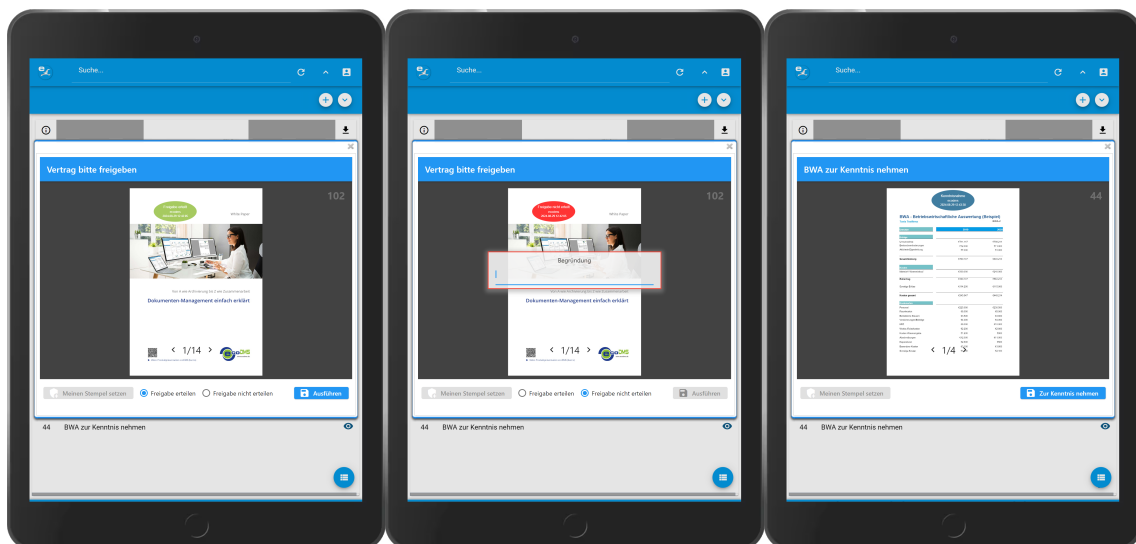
Suche...

Vertrag bitte freigeben

102

Dokumenten-Management einfach erklärt

1/14

Meinen Stempel setzen
Freigabe erteilen
Freigabe nicht erteilen
Ausführen

44 BWA zur Kenntnis nehmen

Suche...

Vertrag bitte freigeben

102

Begründung

Dokumenten-Management einfach erklärt

1/14

Meinen Stempel setzen
Freigabe erteilen
Freigabe nicht erteilen
Ausführen

44 BWA zur Kenntnis nehmen

Suche...

BWA zur Kenntnis nehmen

44

BWA - Betriebswirtschaftliche Auswertung (Beispiel)

1/4

Meinen Stempel setzen
Zur Kenntnis nehmen

44 BWA zur Kenntnis nehmen